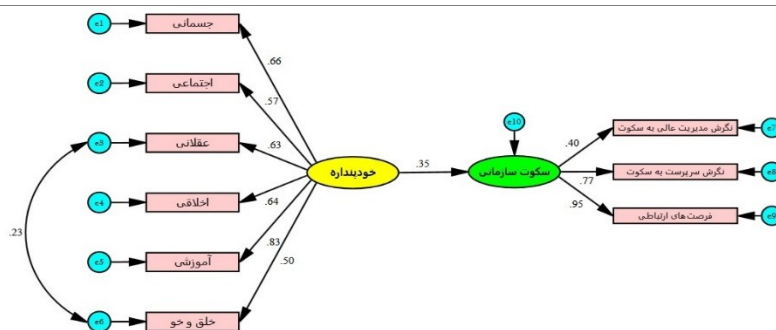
e1 جسمانی
e2 اجتماعی
e3 عقلانی
e4 اخلاقی
e5 آموزشی
e6 خلق و خو
.23
.66
.57
.63
.64
.83
.50
خودپنداره
.35
e10
سکوت سازمانی
.40
.77
.95
نگرش مدیریت عالی به سکوت e7
نگرش سرپرست به سکوت e8
فرصت‌های ارتباطی e9